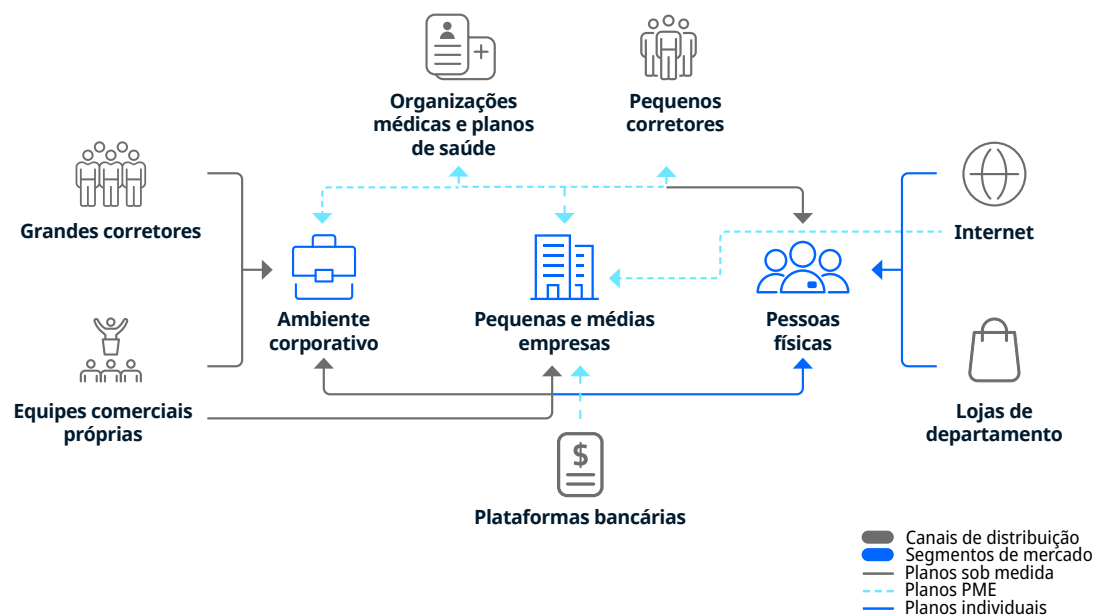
Organizações médicas e planos de saúde

Pequenos corretores

Grandes corretores

Ambiente corporativo

Pequenas e médias empresas

Pessoas físicas

Internet

Equipes comerciais próprias

Lojas de departamento

$

Plataformas bancárias

Canais de distribuição
Segmentos de mercado
Planos sob medida
Planos PME
Planos individuais